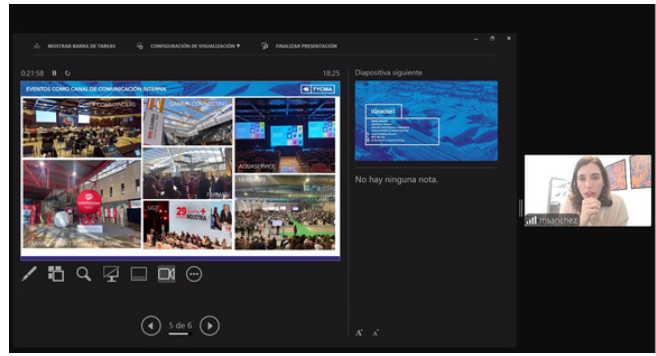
MOSTRAR BARRA DE TAREAS
CONFIGURACIÓN DE VISUALIZACIÓN ▾
FINALIZAR PRESENTACIÓN

0:21:58
18:25

EVENTOS COMO CANAL DE COMUNICACIÓN INTERNA
IFYCMA
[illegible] COMMUNITIES
GAMMA CONNECTING
ACQUASERVICE
UGT
29
INDUSTRIA

Diapositiva siguiente
¡Gracias!

No hay ninguna nota.

msanchez

5 de 6